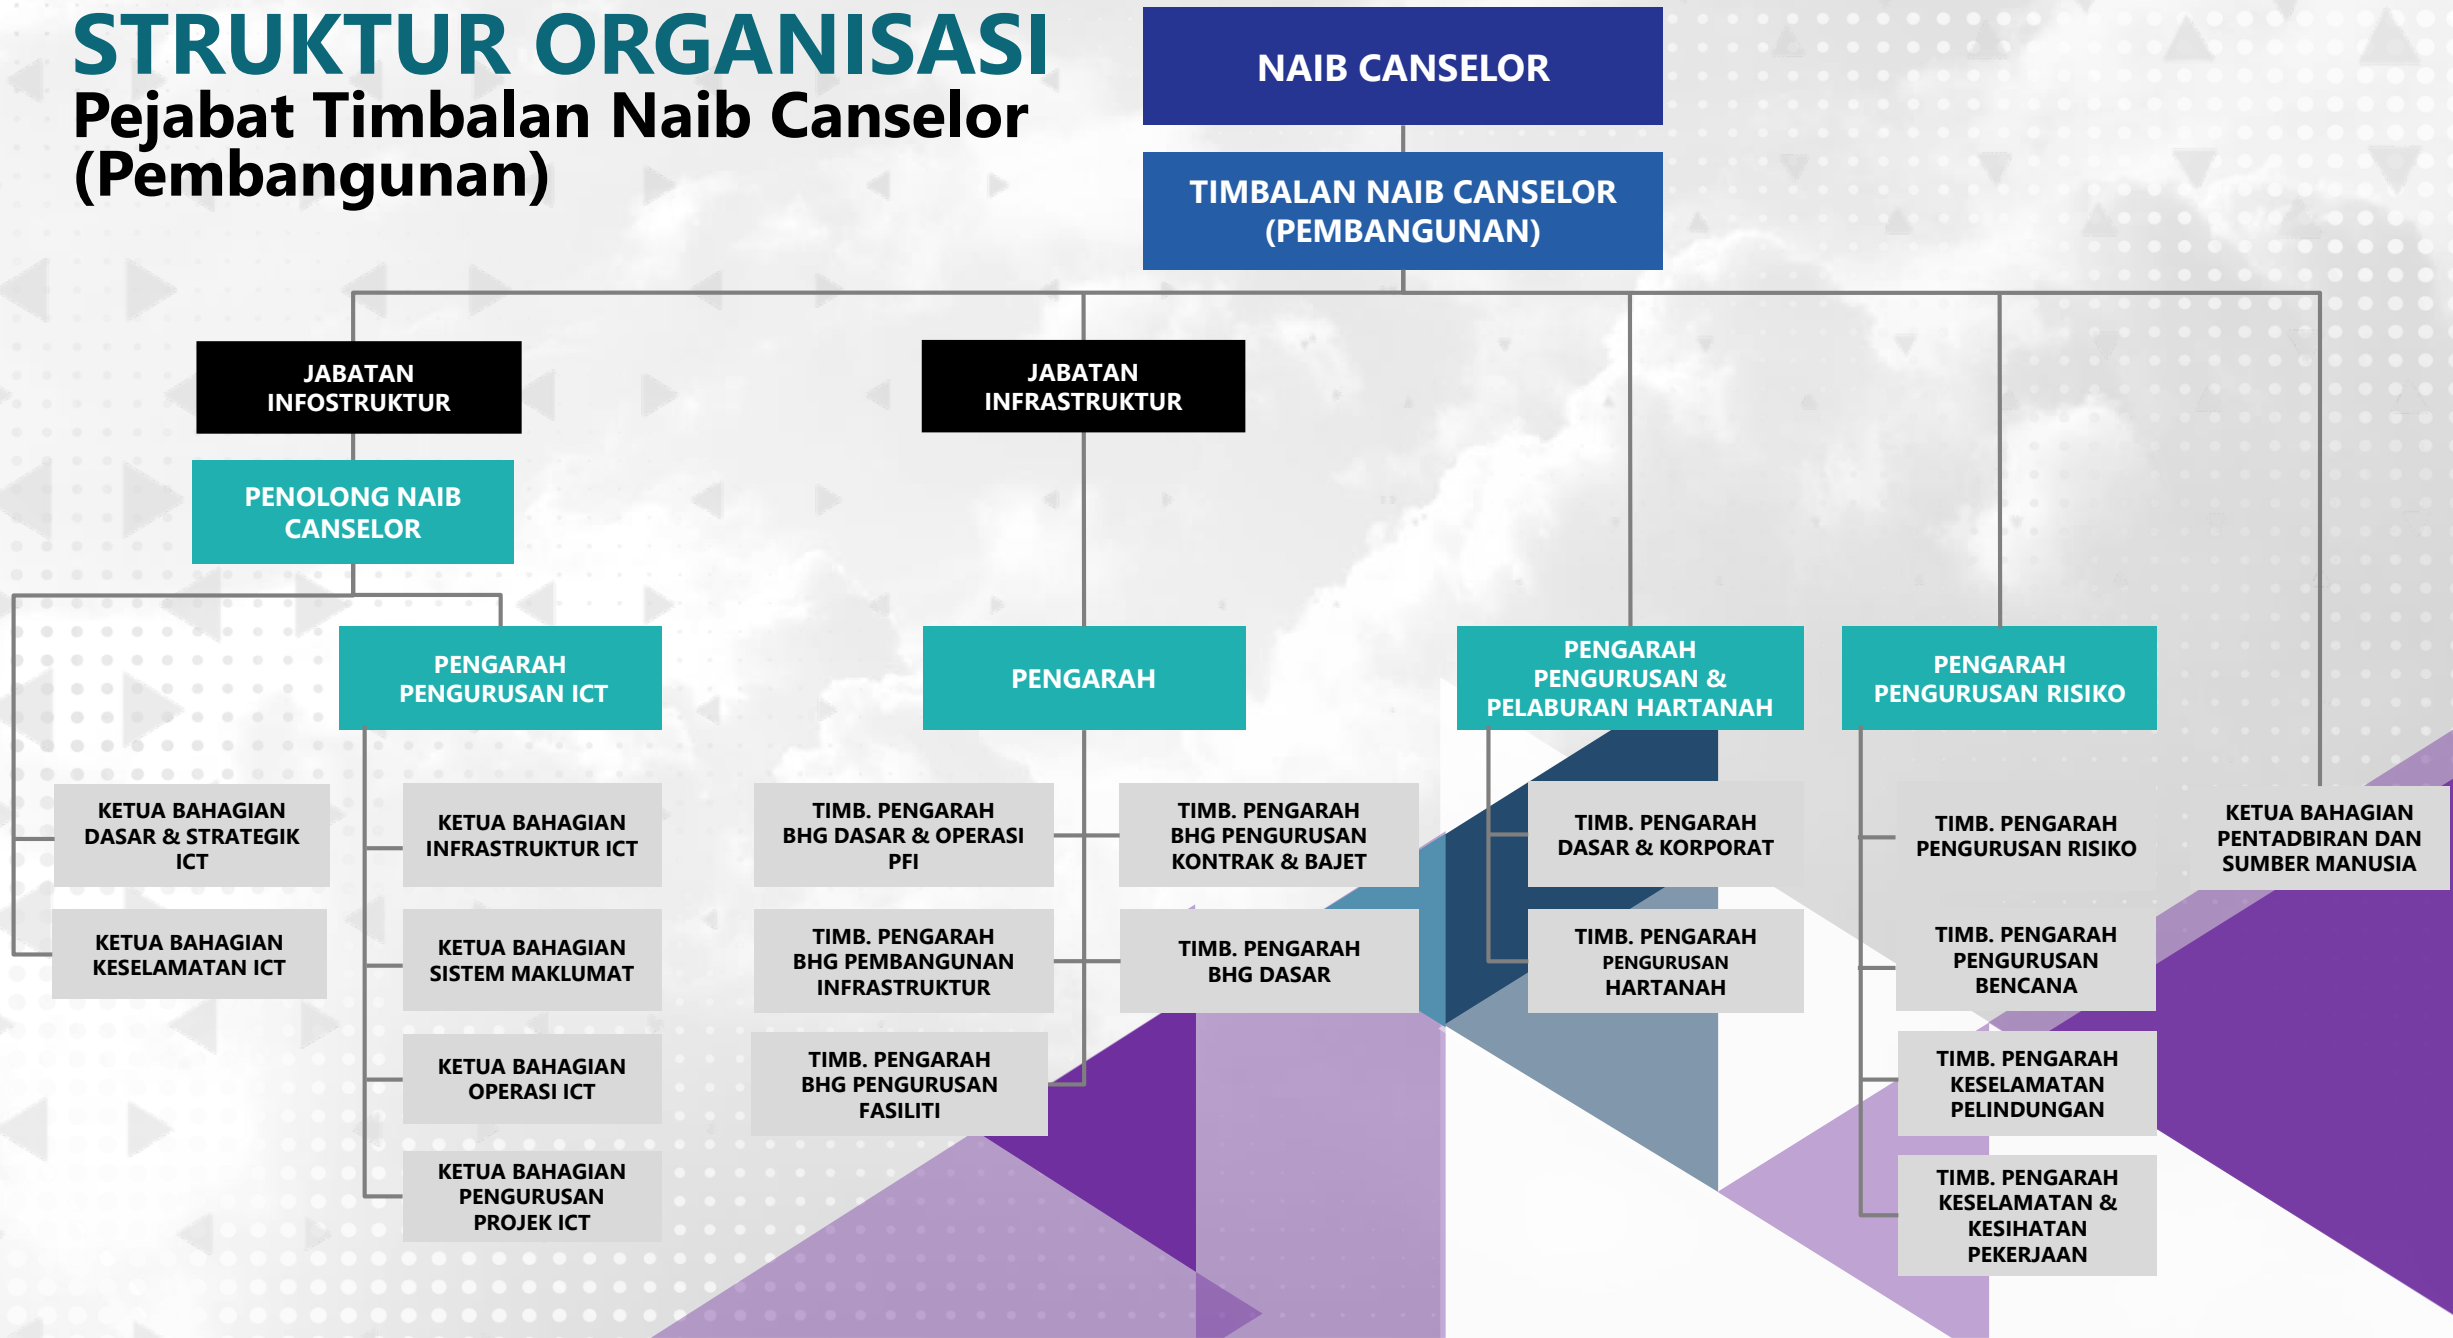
STRUKTUR ORGANISASI
Pejabat Timbalan Naib Canselor (Pembangunan)

NAIB CANSELOR

TIMBALAN NAIB CANSELOR (PEMBANGUNAN)

JABATAN INFOSTRUKTUR

PENOLONG NAIB CANSELOR

KETUA BAHAGIAN DASAR & STRATEGIK ICT

KETUA BAHAGIAN KESELAMATAN ICT

PENGARAH PENGURUSAN ICT

KETUA BAHAGIAN INFRASTRUKTUR ICT

KETUA BAHAGIAN SISTEM MAKLUMAT

KETUA BAHAGIAN OPERASI ICT

KETUA BAHAGIAN PENGURUSAN PROJEK ICT

JABATAN INFRASTRUKTUR

PENGARAH

TIMB. PENGARAH BHG DASAR & OPERASI PFI

TIMB. PENGARAH BHG PEMBANGUNAN INFRASTRUKTUR

TIMB. PENGARAH BHG PENGURUSAN FASILITI

TIMB. PENGARAH BHG PENGURUSAN KONTRAK & BAJET

TIMB. PENGARAH BHG DASAR

PENGARAH PENGURUSAN & PELABURAN HARTANAH

TIMB. PENGARAH DASAR & KORPORAT

TIMB. PENGARAH PENGURUSAN HARTANAH

PENGARAH PENGURUSAN RISIKO

TIMB. PENGARAH PENGURUSAN RISIKO

TIMB. PENGARAH PENGURUSAN BENCANA

TIMB. PENGARAH KESELAMATAN PELINDUNGAN

TIMB. PENGARAH KESELAMATAN & KESIHATAN PEKERJAAN

KETUA BAHAGIAN PENTADBIRAN DAN SUMBER MANUSIA